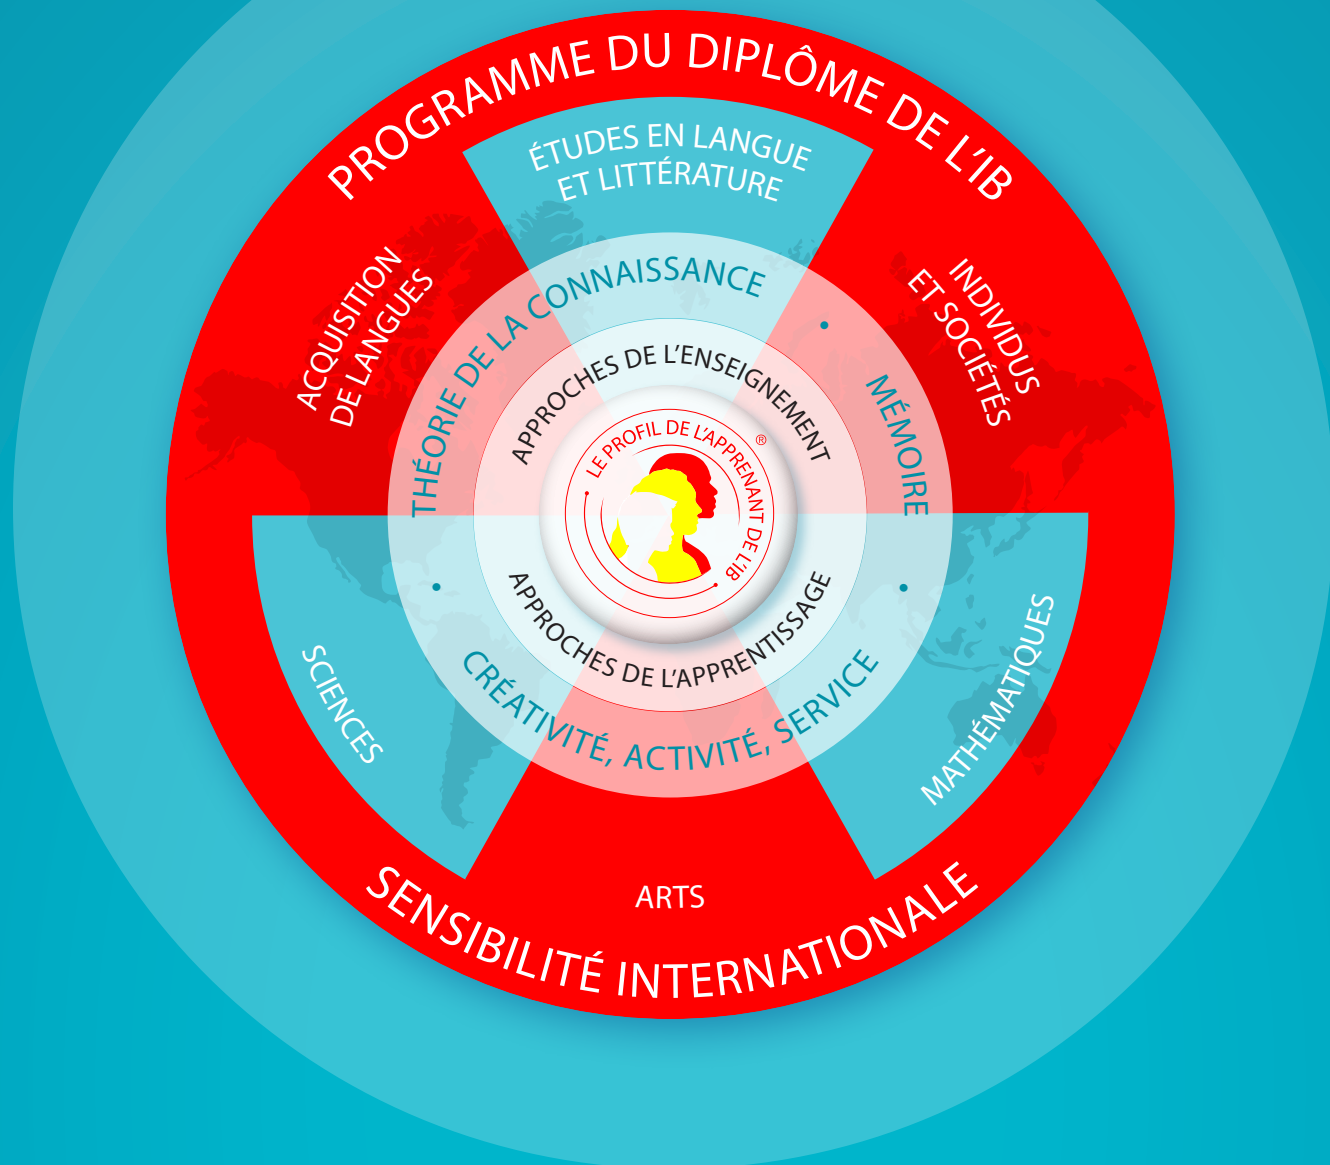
PROGRAMME DU DIPLÔME DE L'IB

ÉTUDES EN LANGUE ET LITTÉRATURE

ACQUISITION DE LANGUES

INDIVIDUS ET SOCIÉTÉS

THÉORIE DE LA CONNAISSANCE

MÉMOIRE

APPROCHES DE L'ENSEIGNEMENT

LE PROFIL DE L'APPRENANT DE L'IB®

APPROCHES DE L'APPRENTISSAGE

CRÉATIVITÉ, ACTIVITÉ, SERVICE

SCIENCES

MATHÉMATIQUES

ARTS

SENSIBILITÉ INTERNATIONALE